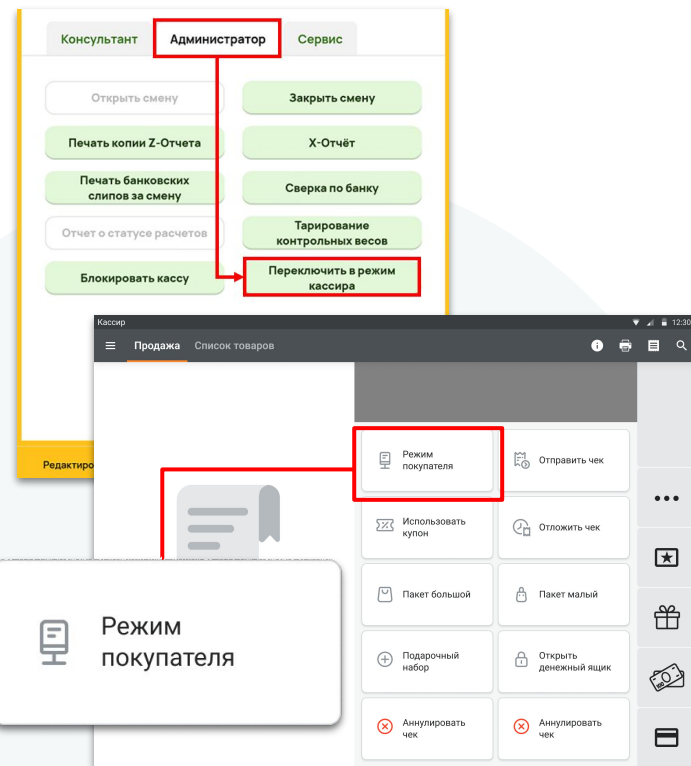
Консультант | Администратор | Сервис

Открыть смену
Закрыть смену
Печать копии Z-Отчета
X-Отчёт
Печать банковских слипов за смену
Сверка по банку
Отчет о статусе расчетов
Тарирование контрольных весов
Блокировать кассу
Переключить в режим кассира

Редактиро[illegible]

Кассир
12:30
Продажа
Список товаров

Режим покупателя
Отправить чек
Использовать купон
Отложить чек
Пакет большой
Пакет малый
Подарочный набор
Открыть денежный ящик
Аннулировать чек
Аннулировать чек

Режим покупателя